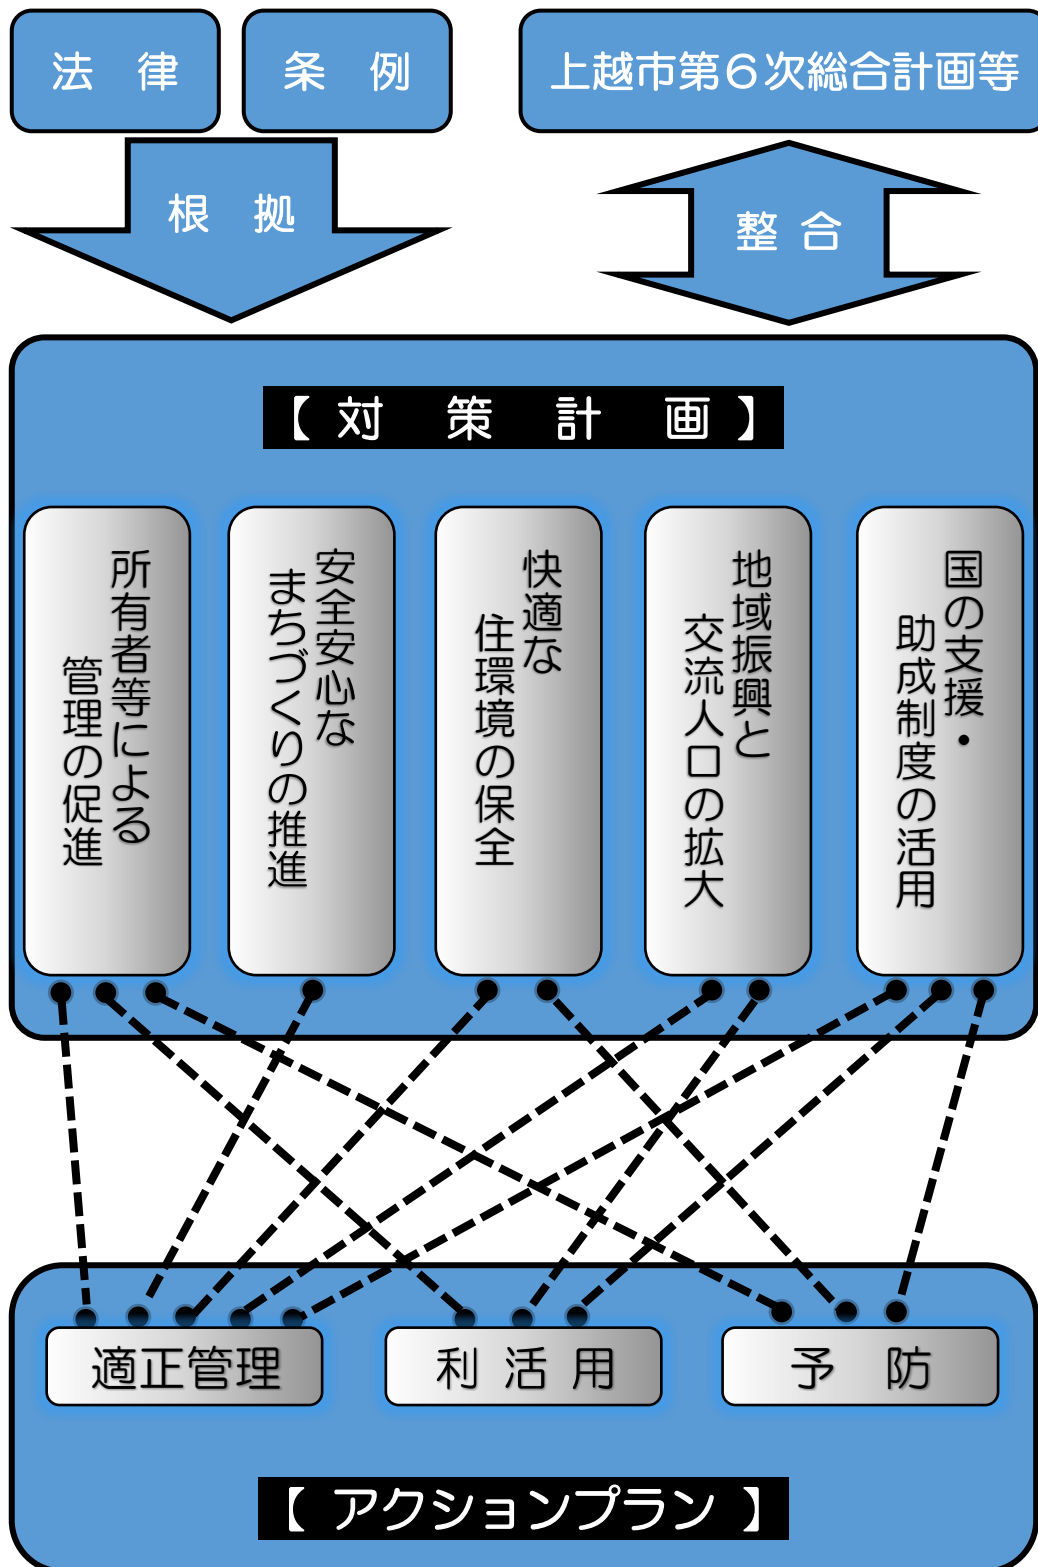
法　律

条　例

上越市第６次総合計画等

根　拠

整　合

【 対　策　計　画 】

所有者等による管理の促進

安全安心なまちづくりの推進

快適な住環境の保全

地域振興と交流人口の拡大

国の支援・助成制度の活用

適正管理

利 活 用

予　防

【 アクションプラン 】